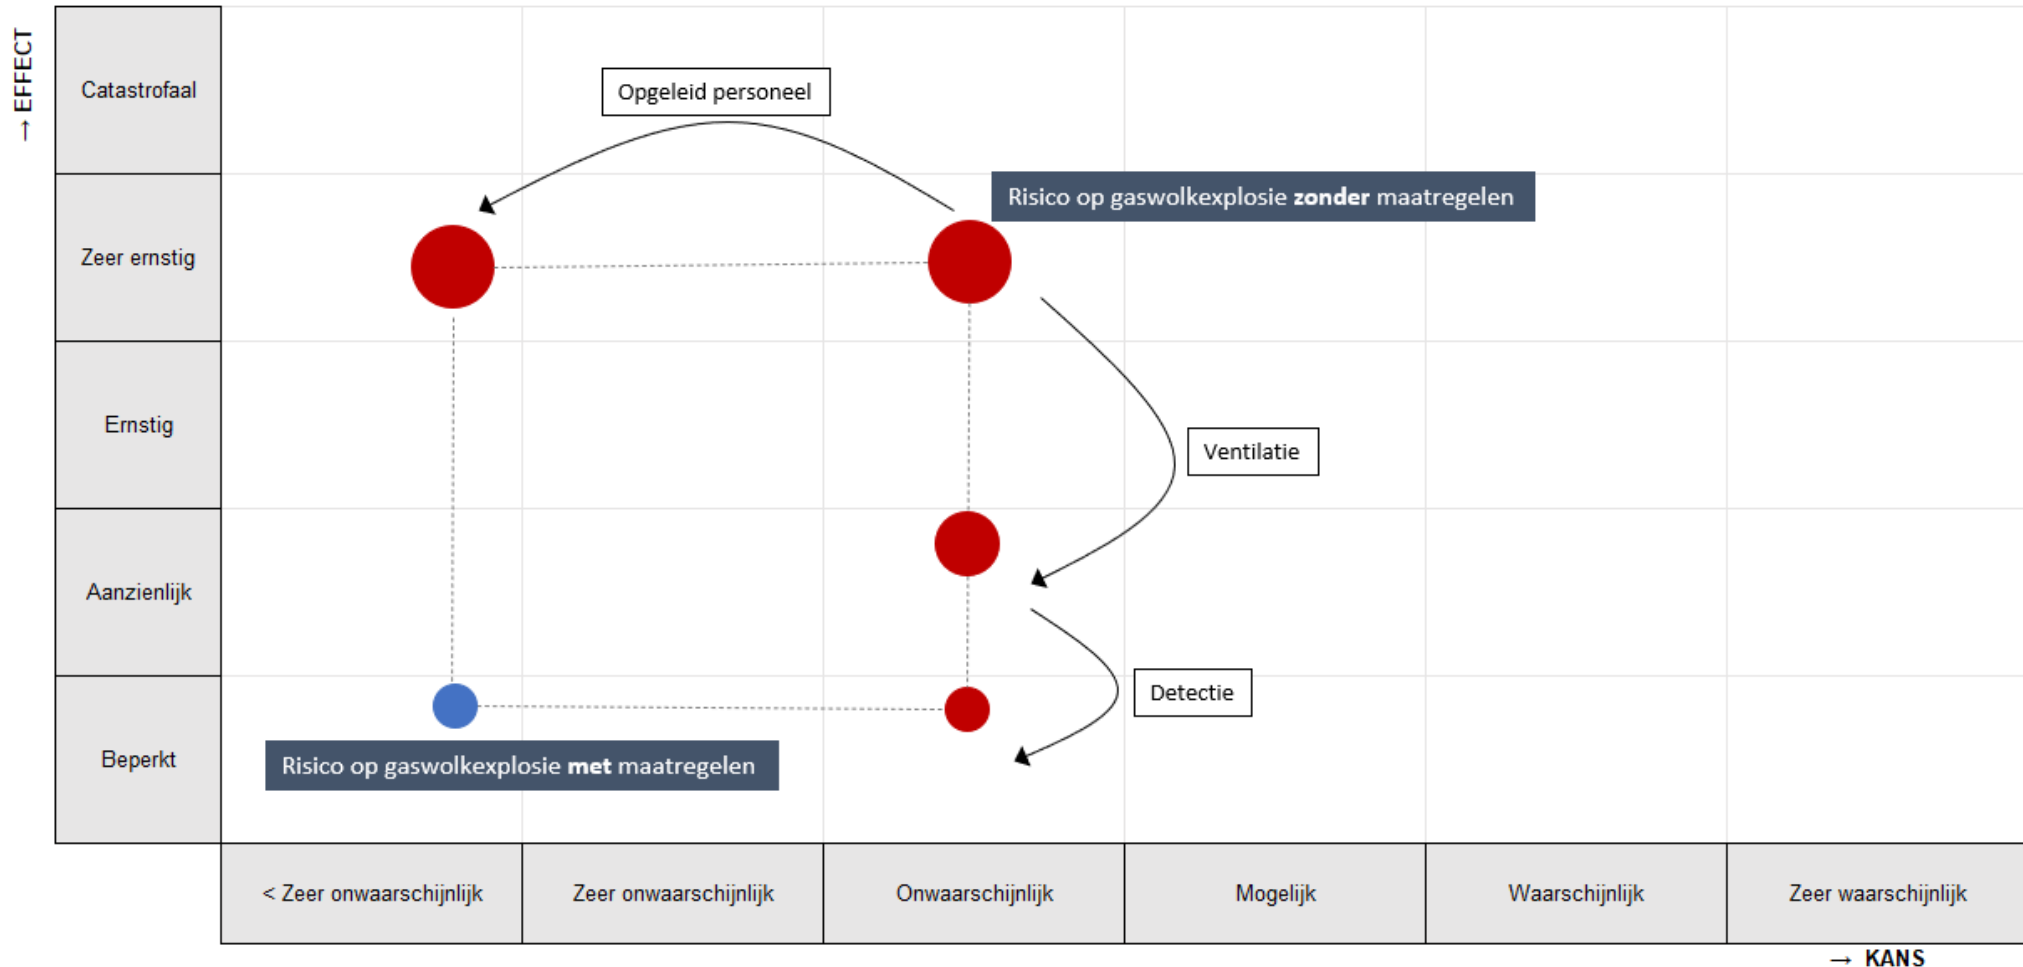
→ EFFECT

Catastrofaal

Zeer ernstig

Ernstig

Aanzienlijk

Beperkt

Opgeleid personeel

Risico op gaswolkexplosie **zonder** maatregelen

Ventilatie

Detectie

Risico op gaswolkexplosie **met** maatregelen

< Zeer onwaarschijnlijk | Zeer onwaarschijnlijk | Onwaarschijnlijk | Mogelijk | Waarschijnlijk | Zeer waarschijnlijk

→ KANS